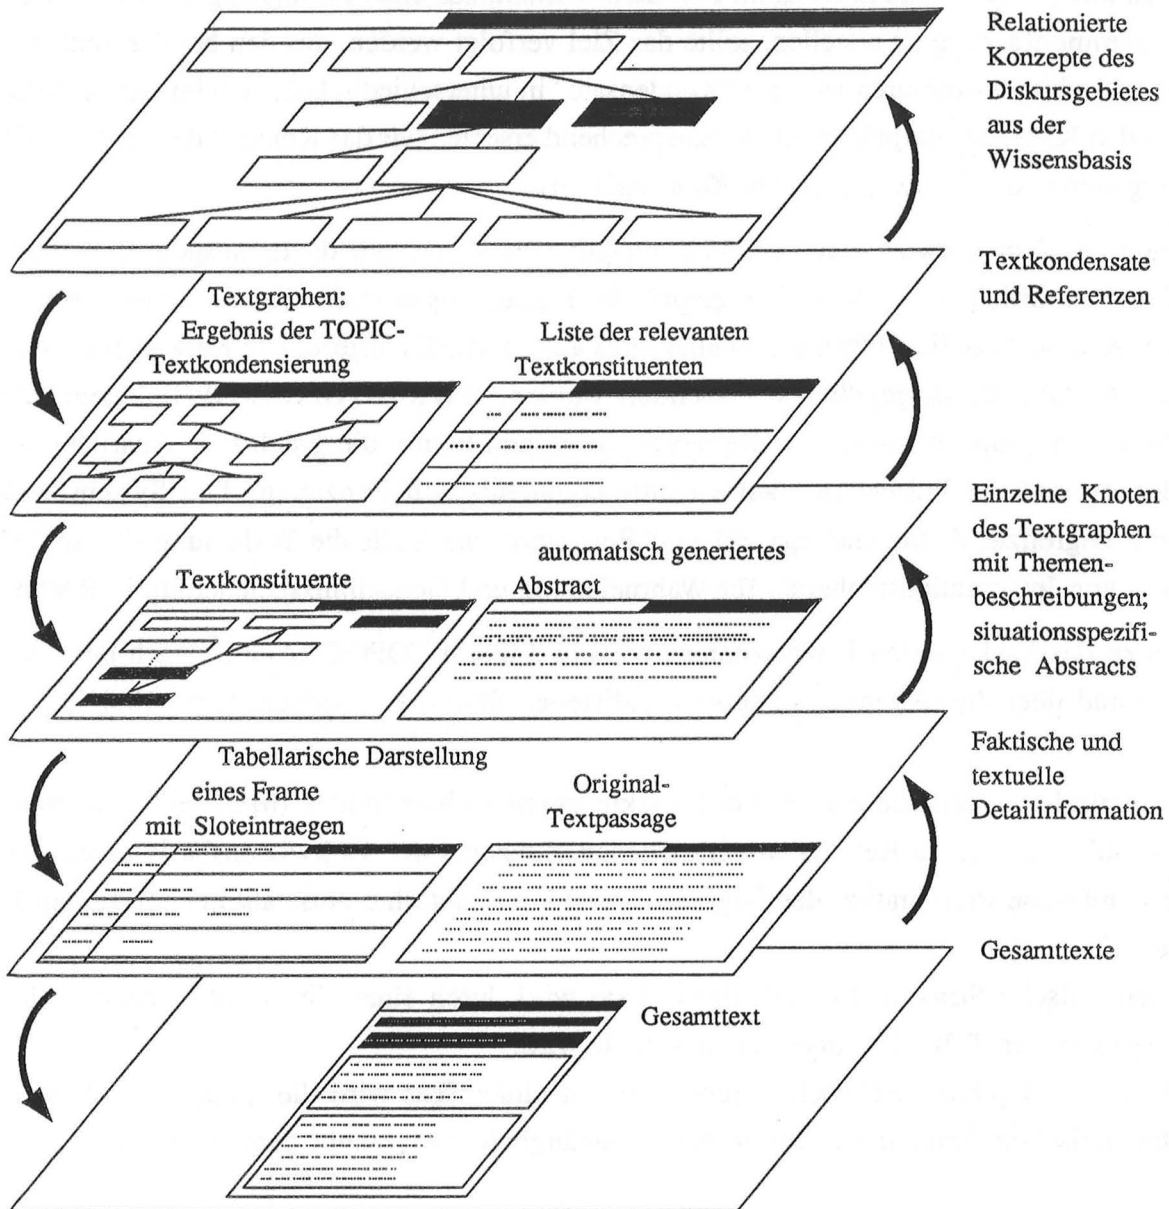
Relationierte Konzepte des Diskursgebietes aus der Wissensbasis

Textkondensate und Referenzen

Textgraphen: Ergebnis der TOPIC-Textkondensierung

Liste der relevanten Textkonstituenten

Einzelne Knoten des Textgraphen mit Themenbeschreibungen; situationsspezifische Abstracts

Textkonstituente

automatisch generiertes Abstract

Faktische und textuelle Detailinformation

Tabellarische Darstellung eines Frame mit Sloteintraegen

Original-Textpassage

Gesamttexte

Gesamttext